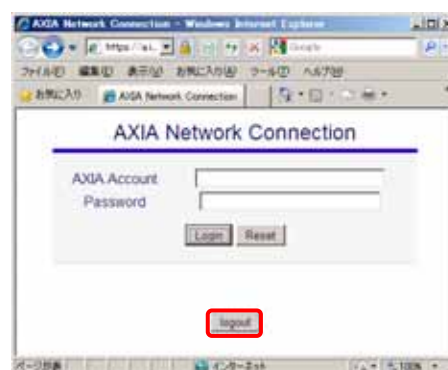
AXIA Network Connection - Windows Internet Explorer

https://ai... Google

ファイル(F) 編集(E) 表示(V) お気に入り(A) ツール(T) ヘルプ(H)

お気に入り AXIA Network Connection

AXIA Network Connection

AXIA Account

Password

Login Reset

logout

ページが表示 インターネット 100%